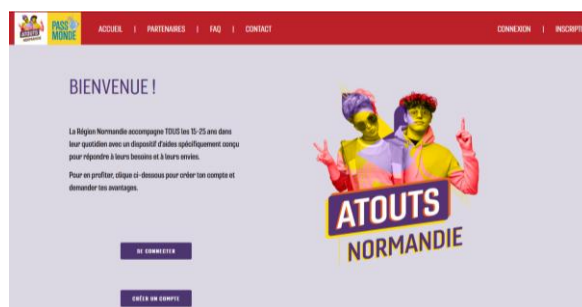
ATOUTS NORMANDIE PASS MONDE

ACCUEIL | PARTENAIRES | FAQ | CONTACT

CONNEXION | INSCRIPT

BIENVENUE !

La Région Normandie accompagne TOUS les 15-25 ans dans leur quotidien avec un dispositif d'aides spécifiquement conçu pour répondre à leurs besoins et à leurs envies.

Pour en profiter, clique ci-dessous pour créer ton compte et demander tes avantages.

SE CONNECTER

CRÉER UN COMPTE

ATOUTS NORMANDIE